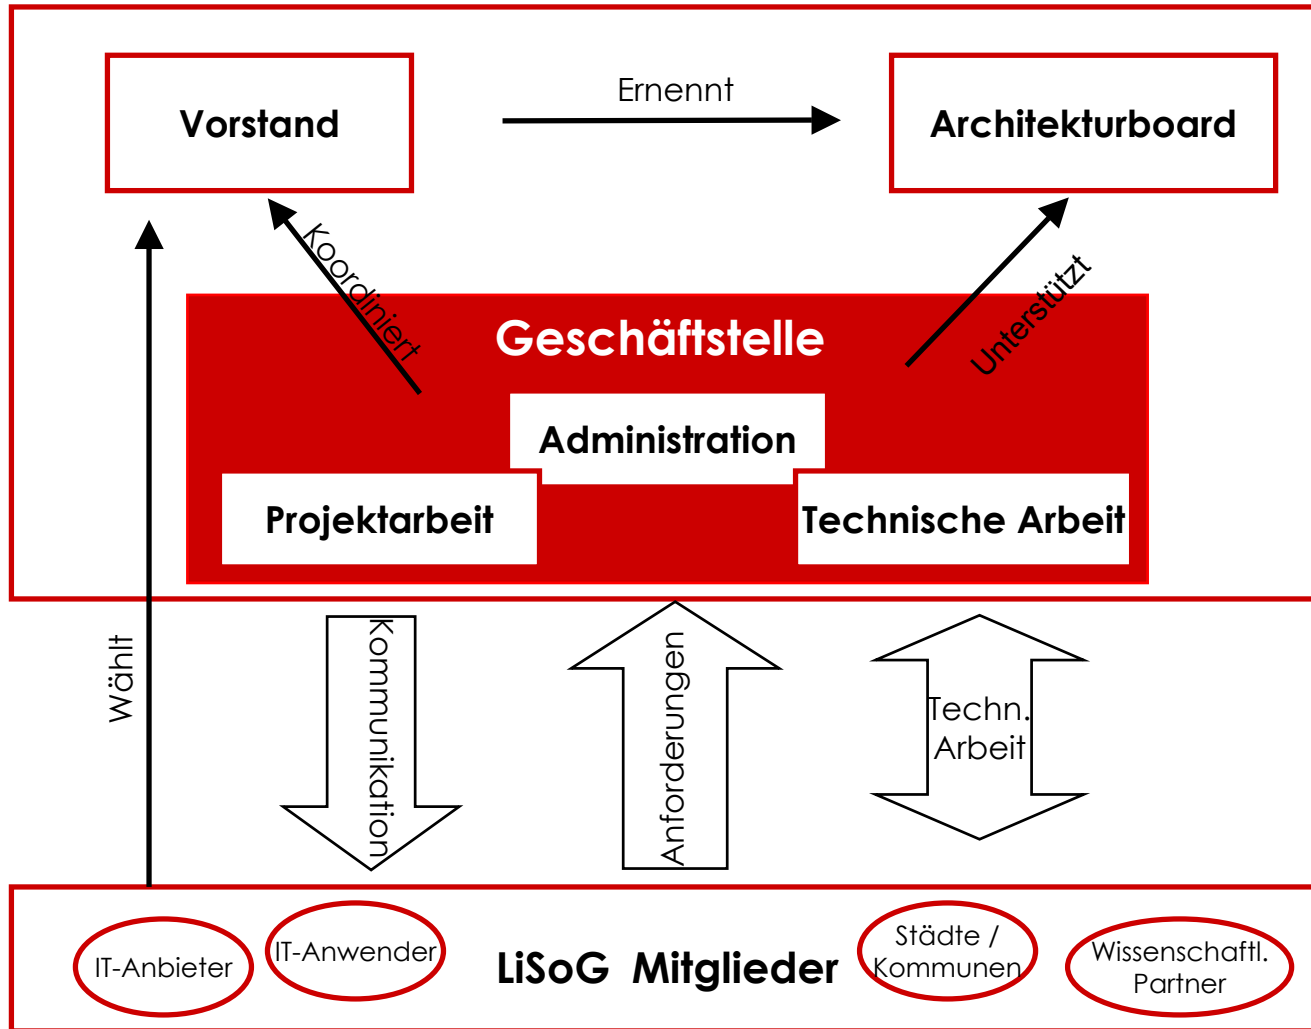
Vorstand

Ernennt

Architekturboard

Koordiniert

Unterstützt

Geschäftsstelle

Administration

Projektarbeit

Technische Arbeit

Wählt

Kommunikation

Anforderungen

Techn. Arbeit

IT-Anbieter

IT-Anwender

LiSoG Mitglieder

Städte / Kommunen

Wissenschaftl. Partner